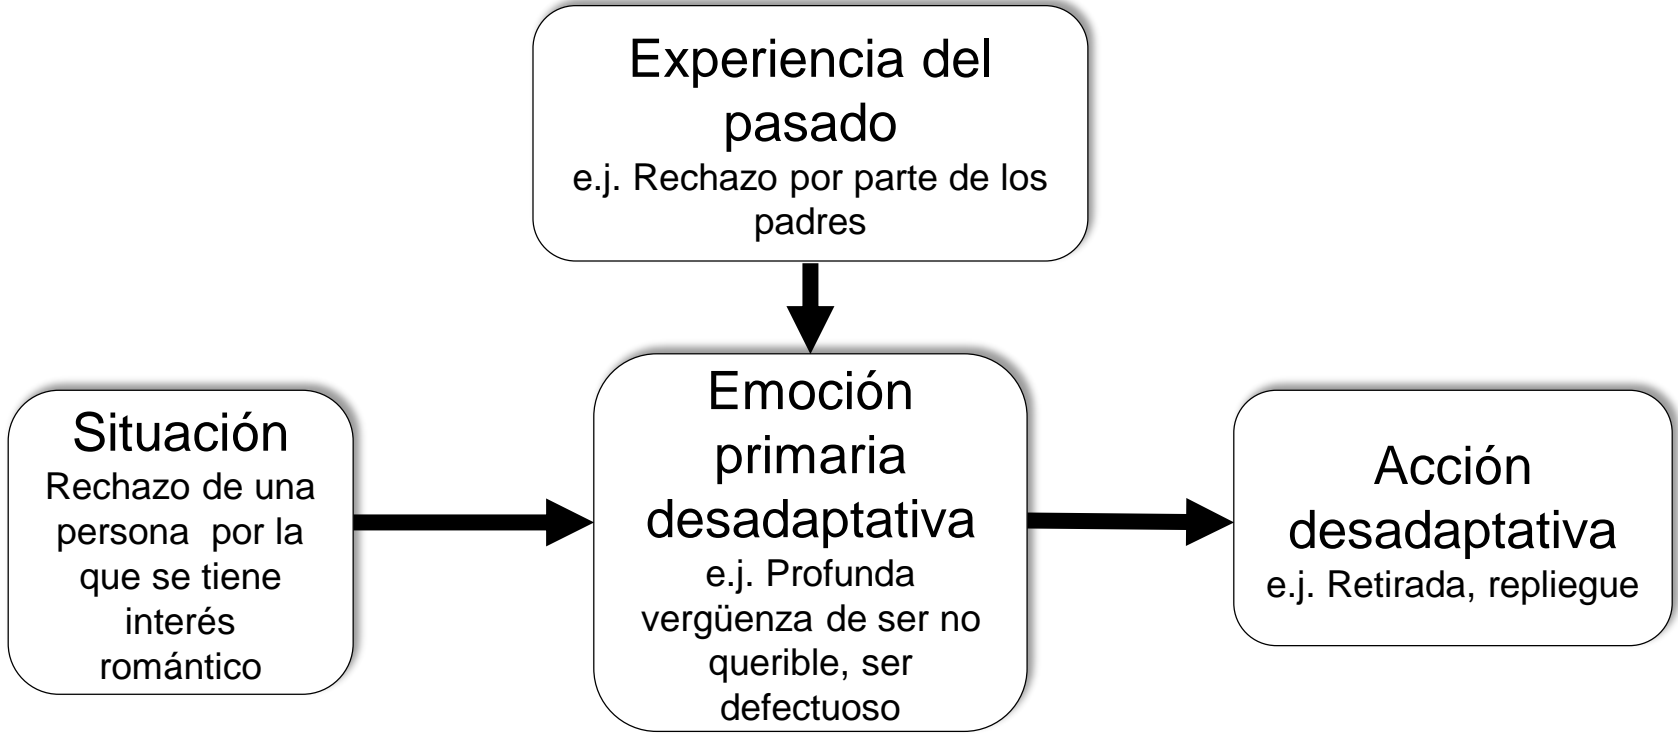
Experiencia del pasado
e.j. Rechazo por parte de los padres

Situación
Rechazo de una persona por la que se tiene interés romántico

Emoción primaria desadaptativa
e.j. Profunda vergüenza de ser no querible, ser defectuoso

Acción desadaptativa
e.j. Retirada, repliegue